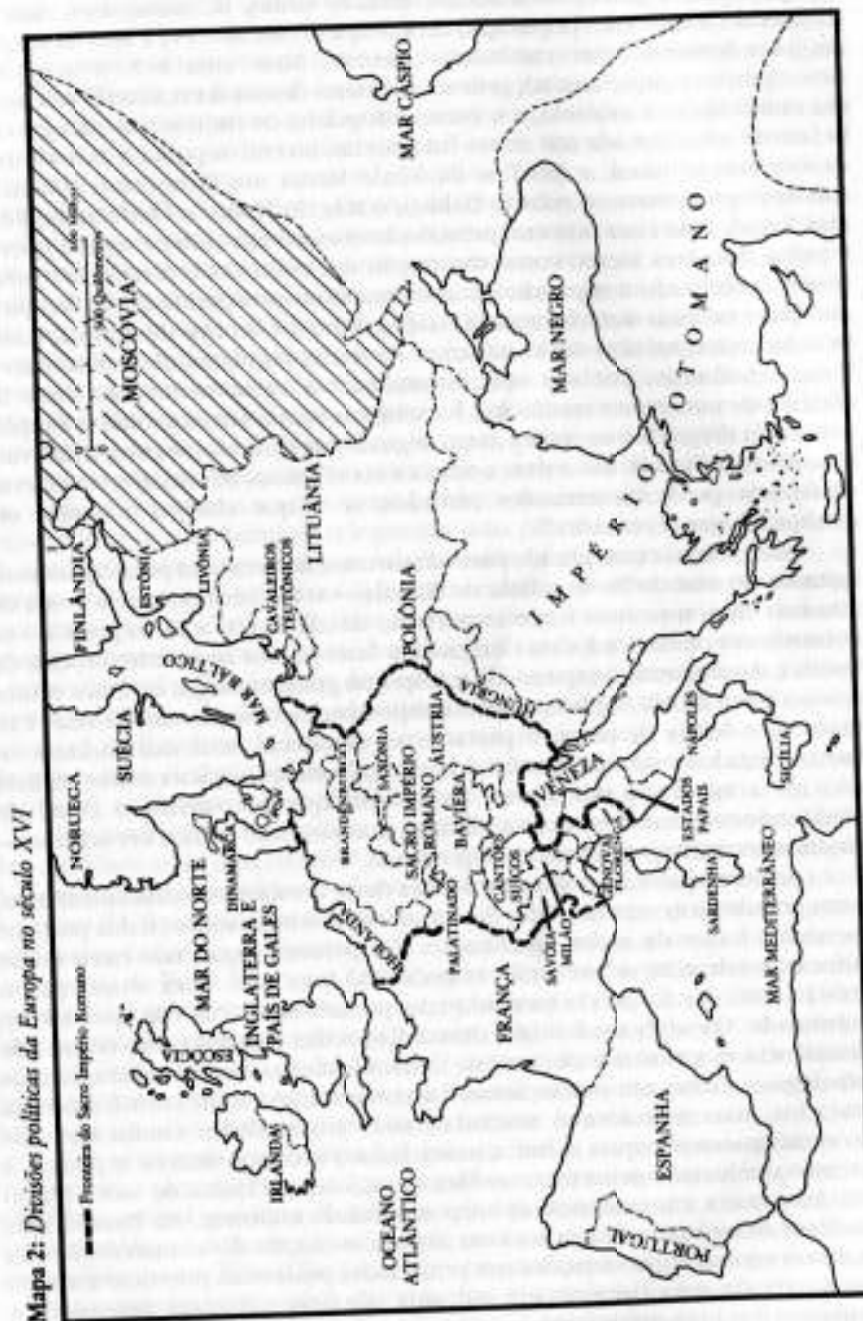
Mapa 2: Divisões políticas da Europa no século XVI

Fronteira do Sacro Império Romano

MAR CÁSPIO

MOSCÓVIA

500 Quilômetros

300 Milhas

MAR NEGRO

IMPÉRIO OTOMANO

LITUÂNIA

FINLÂNDIA

ESTÔNIA

LIVÔNIA

CAVALEIROS TEUTÔNICOS

POLÔNIA

MAR BÁLTICO

SUÉCIA

NORUEGA

HUNGRIA

SAXÔNIA

BRANDEMBURGO

SACRO IMPÉRIO ROMANO

ÁUSTRIA

BAVIERA

VENEZA

NÁPOLES

SICÍLIA

ESTADOS PAPAIS

MAR MEDITERRÂNEO

SARDENHA

CANTÕES SUÍÇOS

GÊNOVA

FLORENÇA

SABÓIA

MILÃO

PALATINADO

HOLANDA

DINAMARCA

MAR DO NORTE

ESCÓCIA

INGLATERRA E PAÍS DE GALES

IRLANDA

FRANÇA

OCEANO ATLÂNTICO

ESPANHA

PORTUGAL